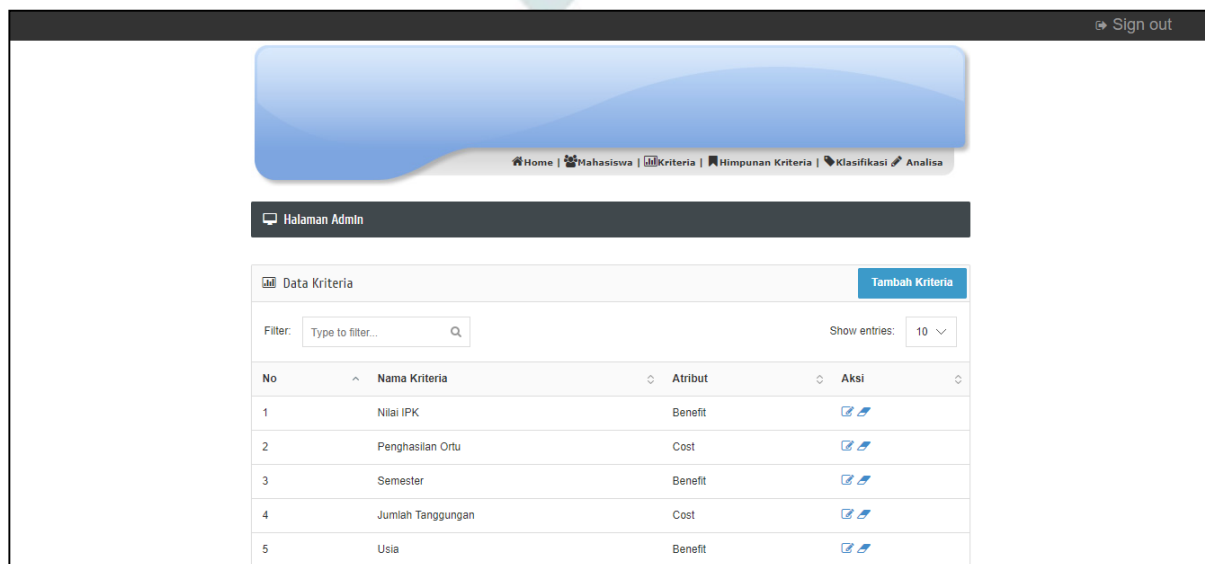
Sign out

Home | Mahasiswa | Kriteria | Himpunan Kriteria | Klasifikasi Analisa

Halaman Admin

Data Kriteria

Tambah Kriteria

Filter: Type to filter...

Show entries: 10

| No | Nama Kriteria | Atribut | Aksi |
|---|---|---|---|
| 1 | Nilai IPK | Benefit | |
| 2 | Penghasilan Ortu | Cost | |
| 3 | Semester | Benefit | |
| 4 | Jumlah Tanggungan | Cost | |
| 5 | Usia | Benefit | |